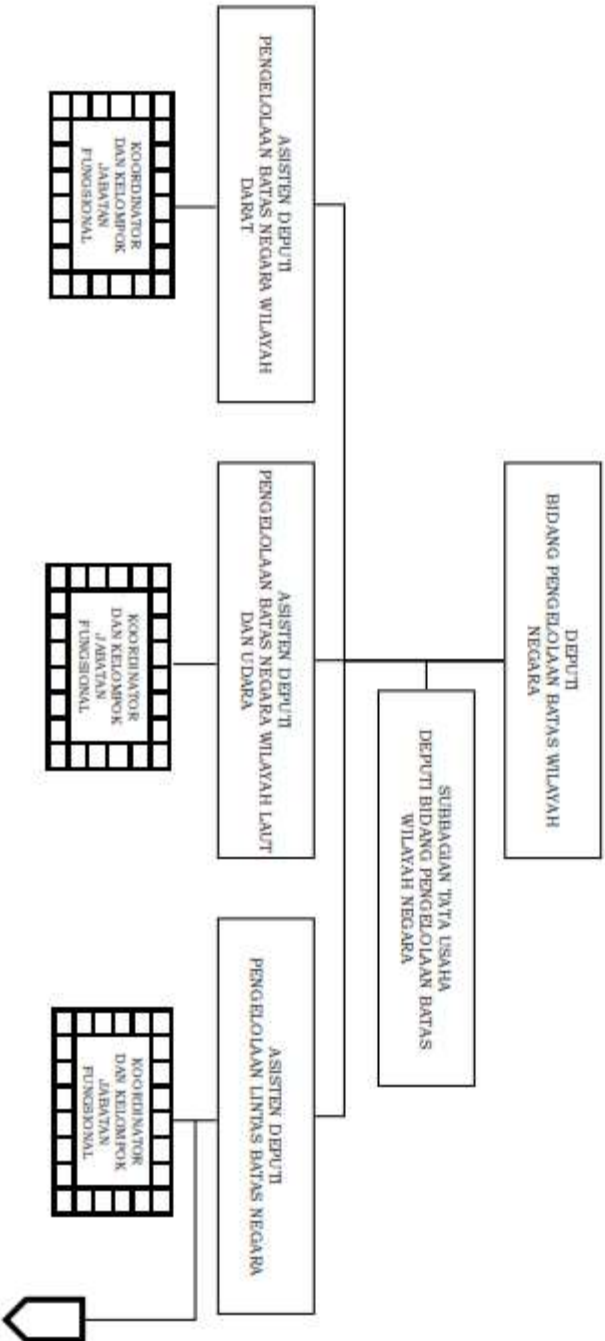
DEPUTI
BIDANG PENGELOLAAN BATAS WILAYAH NEGARA

SUBBAGIAN TATA USAHA
DEPUTI BIDANG PENGELOLAAN BATAS WILAYAH NEGARA

ASISTEN DEPUTI
PENGELOLAAN BATAS NEGARA WILAYAH DARAT

KOORDINATOR DAN KELOMPOK JABATAN FUNGSIONAL

ASISTEN DEPUTI
PENGELOLAAN BATAS NEGARA WILAYAH LAUT DAN UDARA

KOORDINATOR DAN KELOMPOK JABATAN FUNGSIONAL

ASISTEN DEPUTI
PENGELOLAAN LINTAS BATAS NEGARA

KOORDINATOR DAN KELOMPOK JABATAN FUNGSIONAL